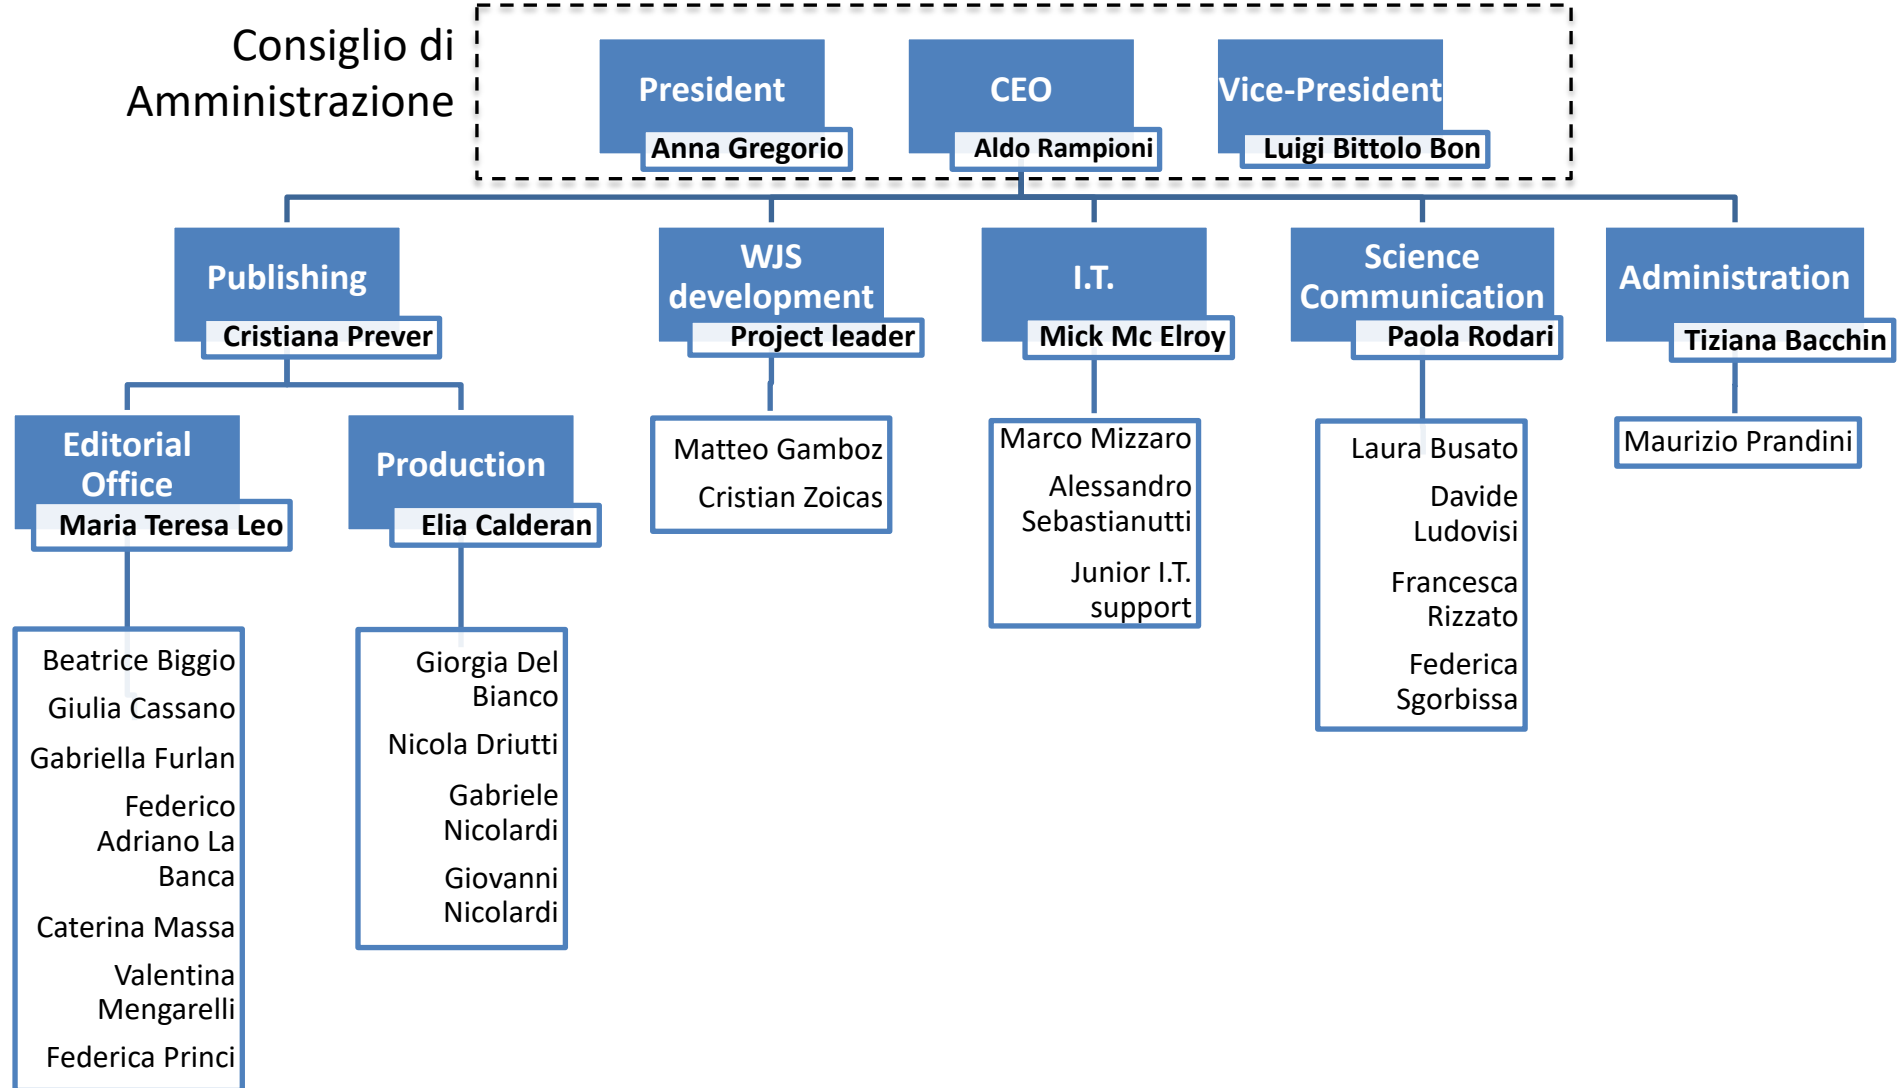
Consiglio di Amministrazione

President
Anna Gregorio

CEO
Aldo Rampioni

Vice-President
Luigi Bittolo Bon

Publishing
Cristiana Prever

Editorial Office
Maria Teresa Leo

Beatrice Biggio
Giulia Cassano
Gabriella Furlan
Federico Adriano La Banca
Caterina Massa
Valentina Mengarelli
Federica Princi

Production
Elia Calderan

Giorgia Del Bianco
Nicola Driutti
Gabriele Nicolardi
Giovanni Nicolardi

WJS development
Project leader

Matteo Gamboz
Cristian Zoicas

I.T.
Mick Mc Elroy

Marco Mizzaro
Alessandro Sebastianutti
Junior I.T. support

Science Communication
Paola Rodari

Laura Busato
Davide Ludovisi
Francesca Rizzato
Federica Sgorbissa

Administration
Tiziana Bacchin

Maurizio Prandini